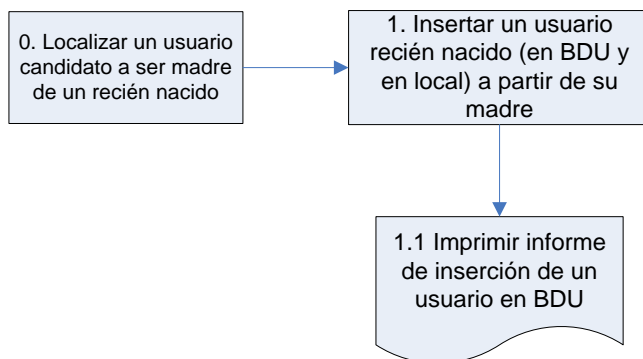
0. Localizar un usuario candidato a ser madre de un recién nacido

1. Insertar un usuario recién nacido (en BDU y en local) a partir de su madre

1.1 Imprimir informe de inserción de un usuario en BDU